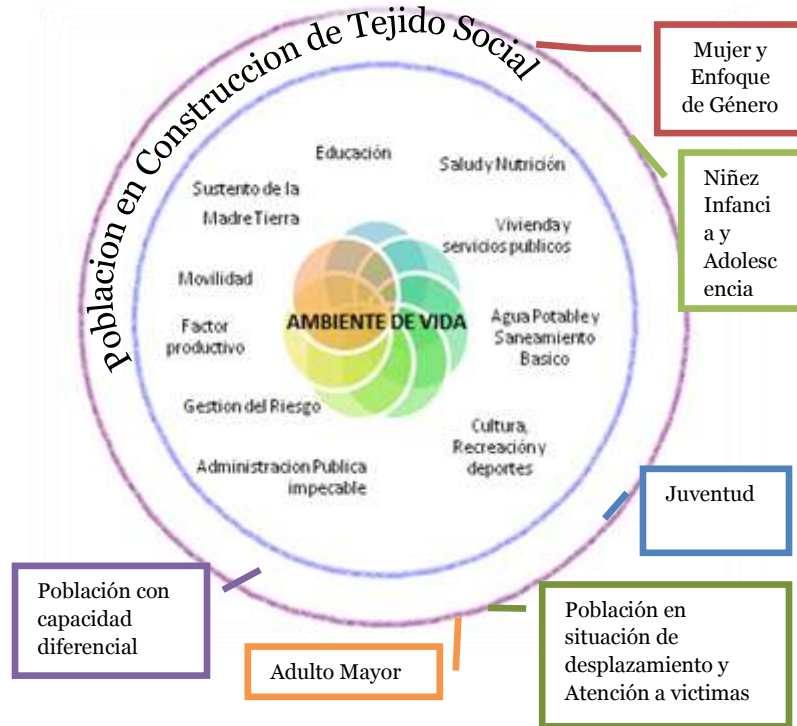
Poblacion en Construccion de Tejido Social

Mujer y Enfoque de Género

Niñez Infanci a y Adolesc encia

Educación

Salud y Nutrición

Sustento de la Madre Tierra

Vivienda y servicios publicos

Movilidad

AMBIENTE DE VIDA

Agua Potable y Saneamiento Basico

Factor productivo

Gestion del Riesgo

Cultura, Recreación y deportes

Administracion Publica impecable

Juventud

Población con capacidad diferencial

Población en situación de desplazamiento y Atención a victimas

Adulto Mayor